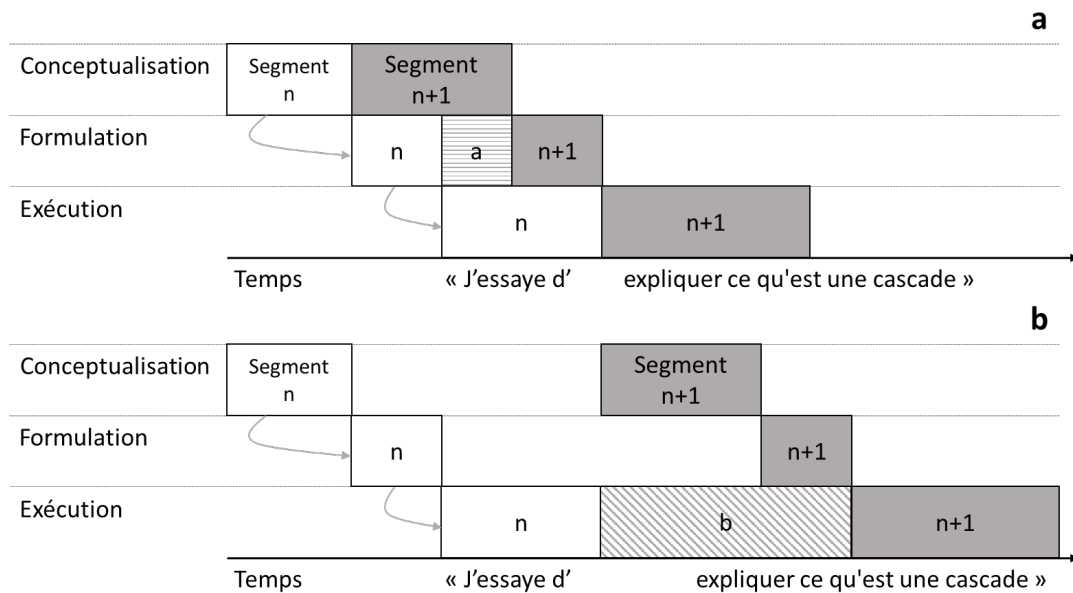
a

Conceptualisation Segment n Segment n+1

Formulation n a n+1

Exécution n n+1

Temps « J’essaye d’ expliquer ce qu'est une cascade »

b

Conceptualisation Segment n Segment n+1

Formulation n n+1

Exécution n b n+1

Temps « J’essaye d’ expliquer ce qu'est une cascade »